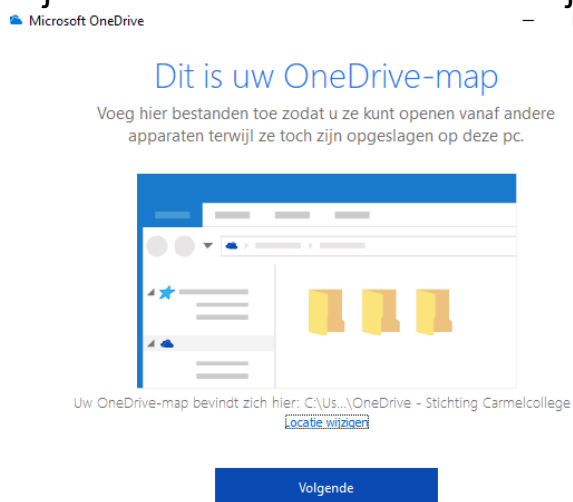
Microsoft OneDrive

Dit is uw OneDrive-map

Voeg hier bestanden toe zodat u ze kunt openen vanaf andere apparaten terwijl ze toch zijn opgeslagen op deze pc.

Uw OneDrive-map bevindt zich hier: C:\Us...\OneDrive - Stichting Carmelcollege

Locatie wijzigen

Volgende